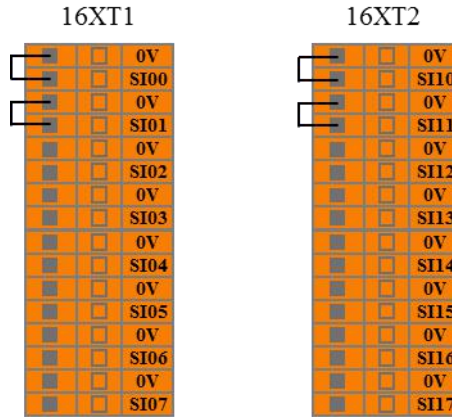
16XT1

| 0V |
| SI00 |
| 0V |
| SI01 |
| 0V |
| SI02 |
| 0V |
| SI03 |
| 0V |
| SI04 |
| 0V |
| SI05 |
| 0V |
| SI06 |
| 0V |
| SI07 |

16XT2

| 0V |
| SI10 |
| 0V |
| SI11 |
| 0V |
| SI12 |
| 0V |
| SI13 |
| 0V |
| SI14 |
| 0V |
| SI15 |
| 0V |
| SI16 |
| 0V |
| SI17 |